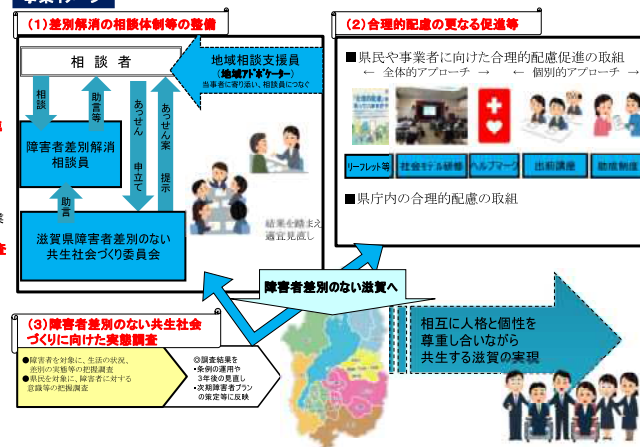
(1)差別解消の相談体制等の整備

相 談 者

地域相談支援員
(地域アドボケーター)
当事者に寄り添い、相談員につなぐ

相談

助言等

あっせん

あっせん案

障害者差別解消
相談員

申立て

提示

助言

滋賀県障害者差別のない
共生社会づくり委員会

結果を踏まえ
適宜見直し

(2)合理的配慮の更なる促進等

■県民や事業者に向けた合理的配慮促進の取組
← 全体的アプローチ → ← 個別的アプローチ →

リーフレット等

社会モデル研修

ヘルプマーク

出前講座

助成制度

■県庁内の合理的配慮の取組

障害者差別のない滋賀へ

(3)障害者差別のない共生社会
づくりに向けた実態調査

●障害者を対象に、生活の状況、
差別の実態等の把握調査
●県民を対象に、障害者に対する
意識等の把握調査

◎調査結果を
・条例の運用や
3年後の見直し
・次期障害者プラン
の策定等に反映

相互に人格と個性を
尊重し合いながら
共生する滋賀の実現